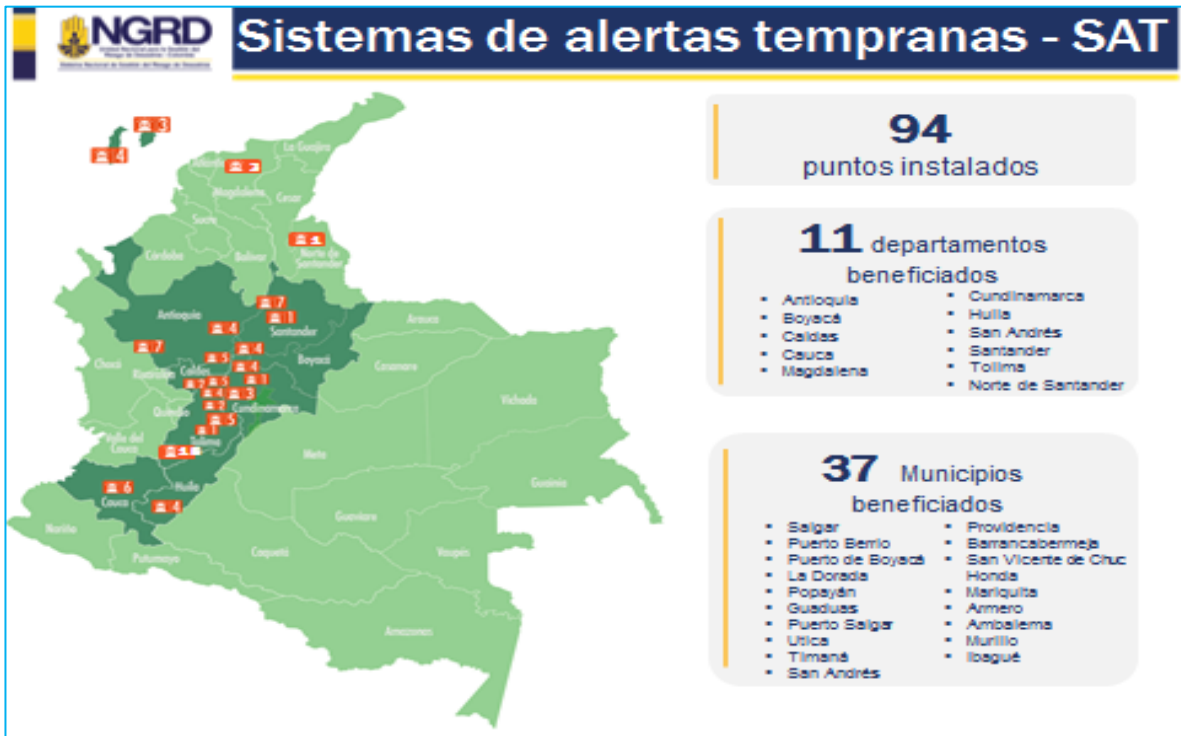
NGRD
Unidad Nacional para la Gestión del Riesgo de Desastres - Colombia
Sistema Nacional de Gestión del Riesgo de Desastres

Sistemas de alertas tempranas - SAT

3
4
La Guajira
Atlántico
2
Magdalena
Cesar
Sucre
1
Norte de Santander
Córdoba
Bolívar
7
Antioquia
1
Santander
4
Arauca
4
7
Boyacá
Casanare
Chocó
5
Risaralda
7
5
4
Caldas
1
Quindío
4
3
Vichada
Cundinamarca
2
5
Valle del Cauca
Tolima
Meta
Guainía
6
Huila
Cauca
4
Guaviare
Nariño
Caquetá
Vaupés
Putumayo
Amazonas

94
puntos instalados

11 departamentos beneficiados
• Antioquia
• Boyacá
• Caldas
• Cauca
• Magdalena
• Cundinamarca
• Huila
• San Andrés
• Santander
• Tolima
• Norte de Santander

37 Municipios beneficiados
• Salgar
• Puerto Berrio
• Puerto de Boyacá
• La Dorada
• Popayán
• Guaduas
• Puerto Salgar
• Utica
• Timaná
• San Andrés
• Providencia
• Barrancabermeja
• San Vicente de Chuc
Honda
• Mariquita
• Armero
• Ambalema
• Murillo
• Ibagué